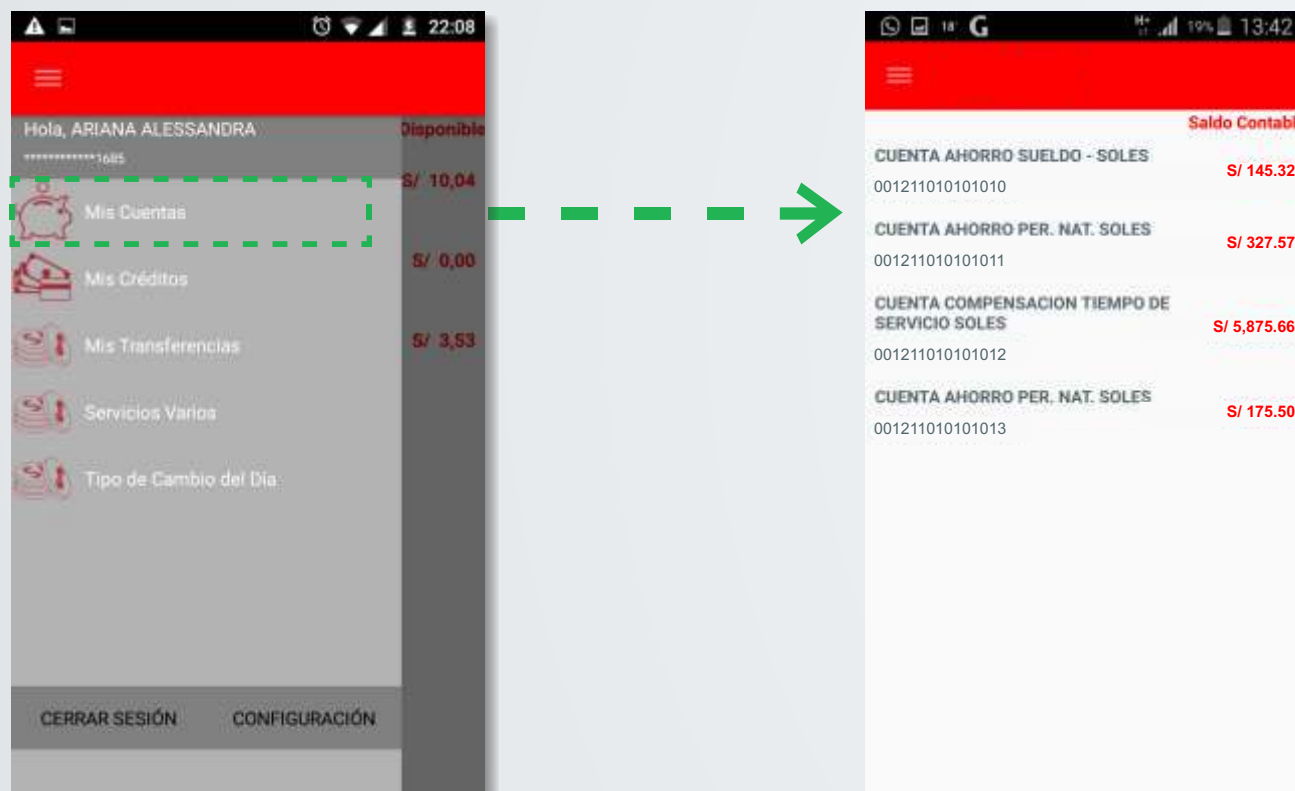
22:08

Hola, ARIANA ALESSANDRA
*************1685

Disponible
S/ 10,04
S/ 0,00
S/ 3,53

Mis Cuentas
Mis Créditos
Mis Transferencias
Servicios Varios
Tipo de Cambio del Día

CERRAR SESIÓN
CONFIGURACIÓN

18° G 19% 13:42

Saldo Contabl

CUENTA AHORRO SUELDO - SOLES
001211010101010
S/ 145.32

CUENTA AHORRO PER. NAT. SOLES
001211010101011
S/ 327.57

CUENTA COMPENSACION TIEMPO DE SERVICIO SOLES
001211010101012
S/ 5,875.66

CUENTA AHORRO PER. NAT. SOLES
001211010101013
S/ 175.50